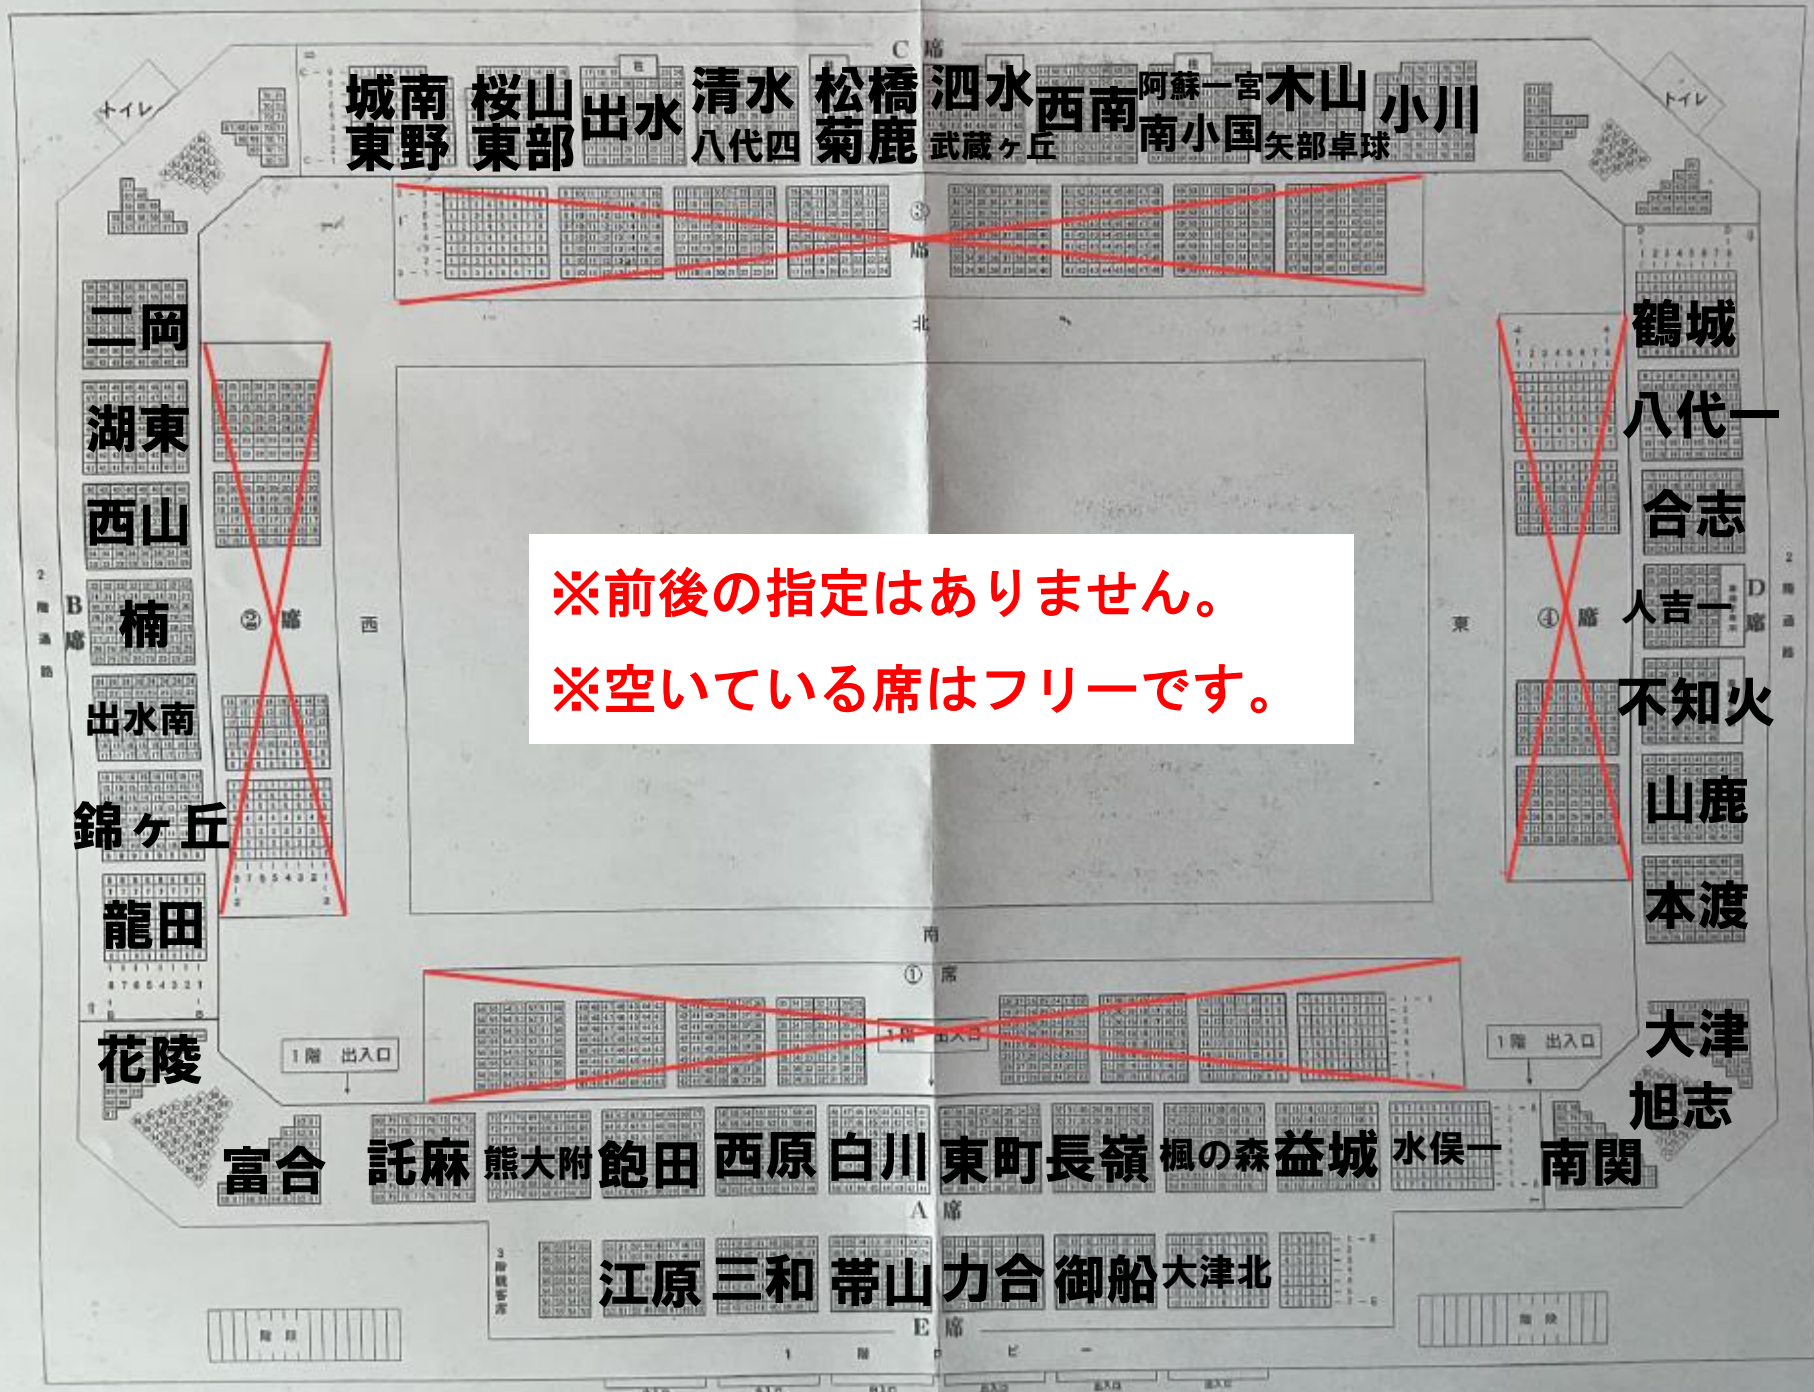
C 席

トイレ

城南
東野

桜山
東部

出水

清水
八代四

松橋
菊鹿

泗水
武蔵ヶ丘

西南

阿蘇一宮
南小国

木山
矢部卓球

小川

トイレ

③ 席

北

二岡

湖東

西山

B 席

楠

出水南

錦ヶ丘

龍田

② 席

西

※前後の指定はありません。

※空いている席はフリーです。

東

④ 席

鶴城

八代一

合志

D 席

人吉一

不知火

山鹿

本渡

南

① 席

1階 出入口

1階 出入口

1階 出入口

花陵

大津

旭志

富合

託麻

熊大附

飽田

西原

白川

東町

長嶺

楓の森

益城

水俣一

南関

A 席

江原

三和

帯山

力合

御船

大津北

E 席

1 階 ロ ビ ー